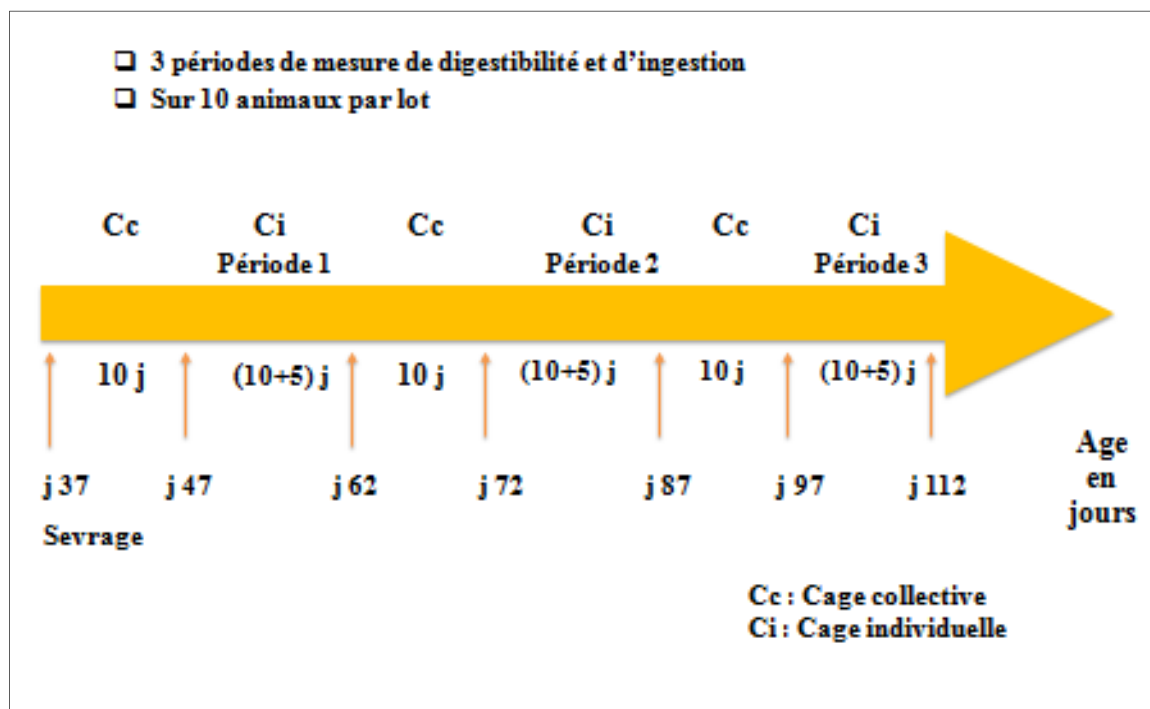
❑ 3 périodes de mesure de digestibilité et d'ingestion
❑ Sur 10 animaux par lot

Cc

Ci
Période 1

Cc

Ci
Période 2

Cc

Ci
Période 3

10 j

(10+5) j

10 j

(10+5) j

10 j

(10+5) j

j 37
Sevrage

j 47

j 62

j 72

j 87

j 97

j 112

Age en jours

Cc : Cage collective
Ci : Cage individuelle